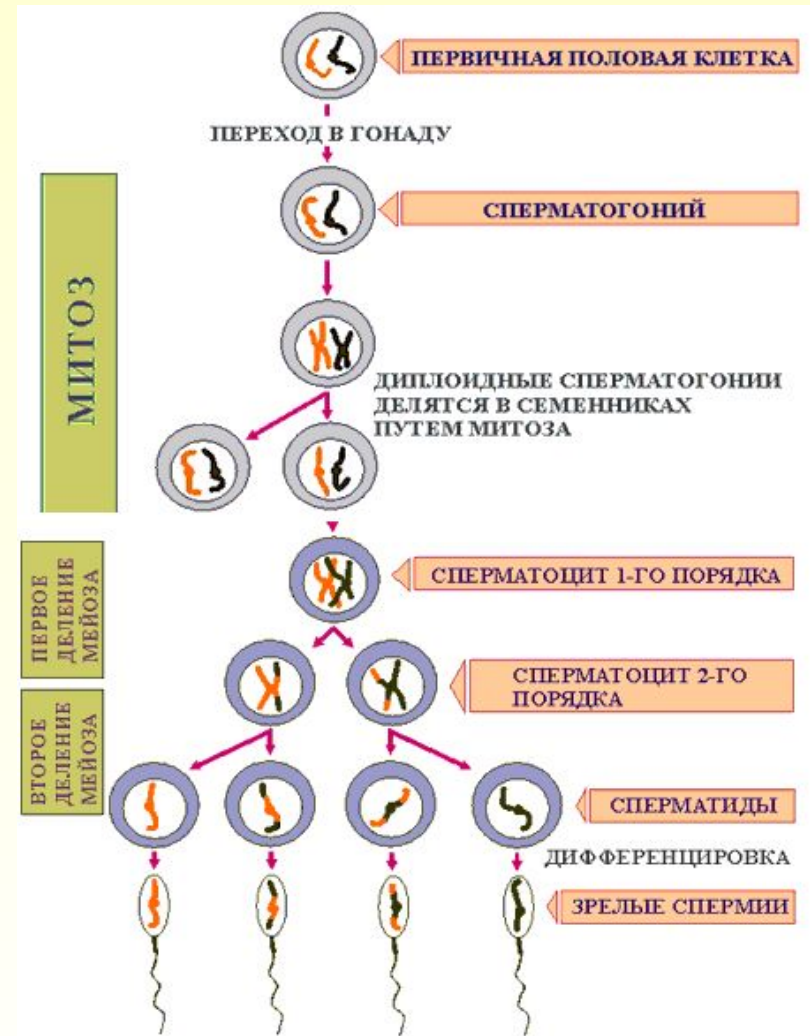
ПЕРВИЧНАЯ ПОЛОВАЯ КЛЕТКА

ПЕРЕХОД В ГОНАДУ

МИТОЗ

СПЕРМАТОГОНИЙ

ДИПЛОИДНЫЕ СПЕРМАТОГОНИИ ДЕЛЯТСЯ В СЕМЕННИКАХ ПУТЕМ МИТОЗА

ПЕРВОЕ ДЕЛЕНИЕ МЕЙОЗА

СПЕРМАТОЦИТ 1-ГО ПОРЯДКА

СПЕРМАТОЦИТ 2-ГО ПОРЯДКА

ВТОРОЕ ДЕЛЕНИЕ МЕЙОЗА

СПЕРМАТИДЫ

ДИФФЕРЕНЦИРОВКА

ЗРЕЛЫЕ СПЕРМИИ